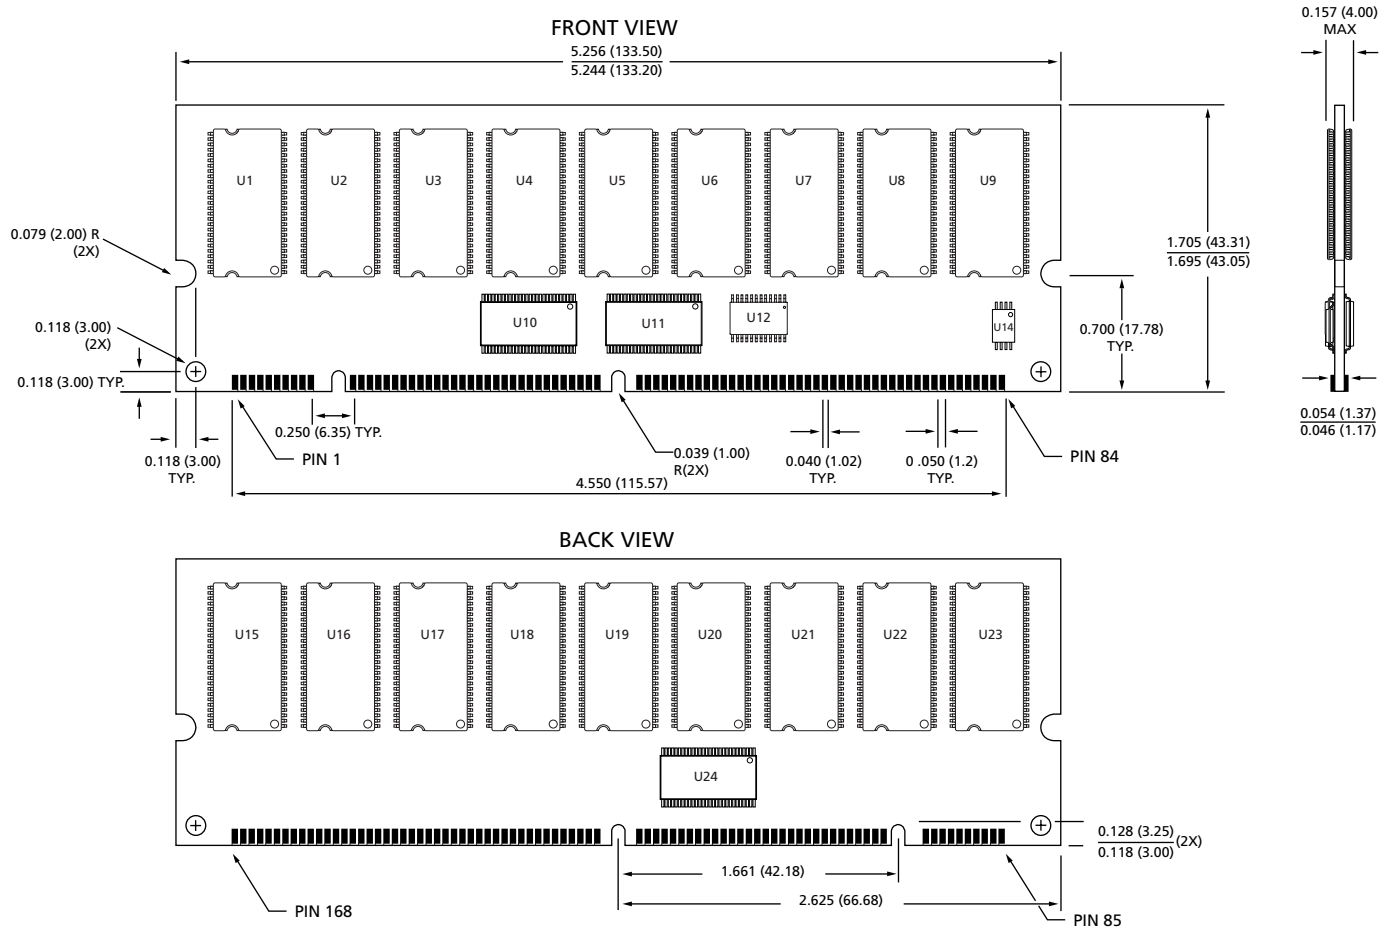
FRONT VIEW

5.256 (133.50)
5.244 (133.20)

0.157 (4.00)
MAX

U1 U2 U3 U4 U5 U6 U7 U8 U9

0.079 (2.00) R
(2X)

1.705 (43.31)
1.695 (43.05)

U10 U11 U12 U14

0.118 (3.00)
(2X)

0.700 (17.78)
TYP.

0.118 (3.00) TYP.

0.250 (6.35) TYP.

0.118 (3.00)
TYP.

PIN 1

0.039 (1.00)
R(2X)

0.040 (1.02)
TYP.

0 .050 (1.2)
TYP.

PIN 84

0.054 (1.37)
0.046 (1.17)

4.550 (115.57)

BACK VIEW

U15 U16 U17 U18 U19 U20 U21 U22 U23

U24

0.128 (3.25)
0.118 (3.00) (2X)

1.661 (42.18)

2.625 (66.68)

PIN 168

PIN 85